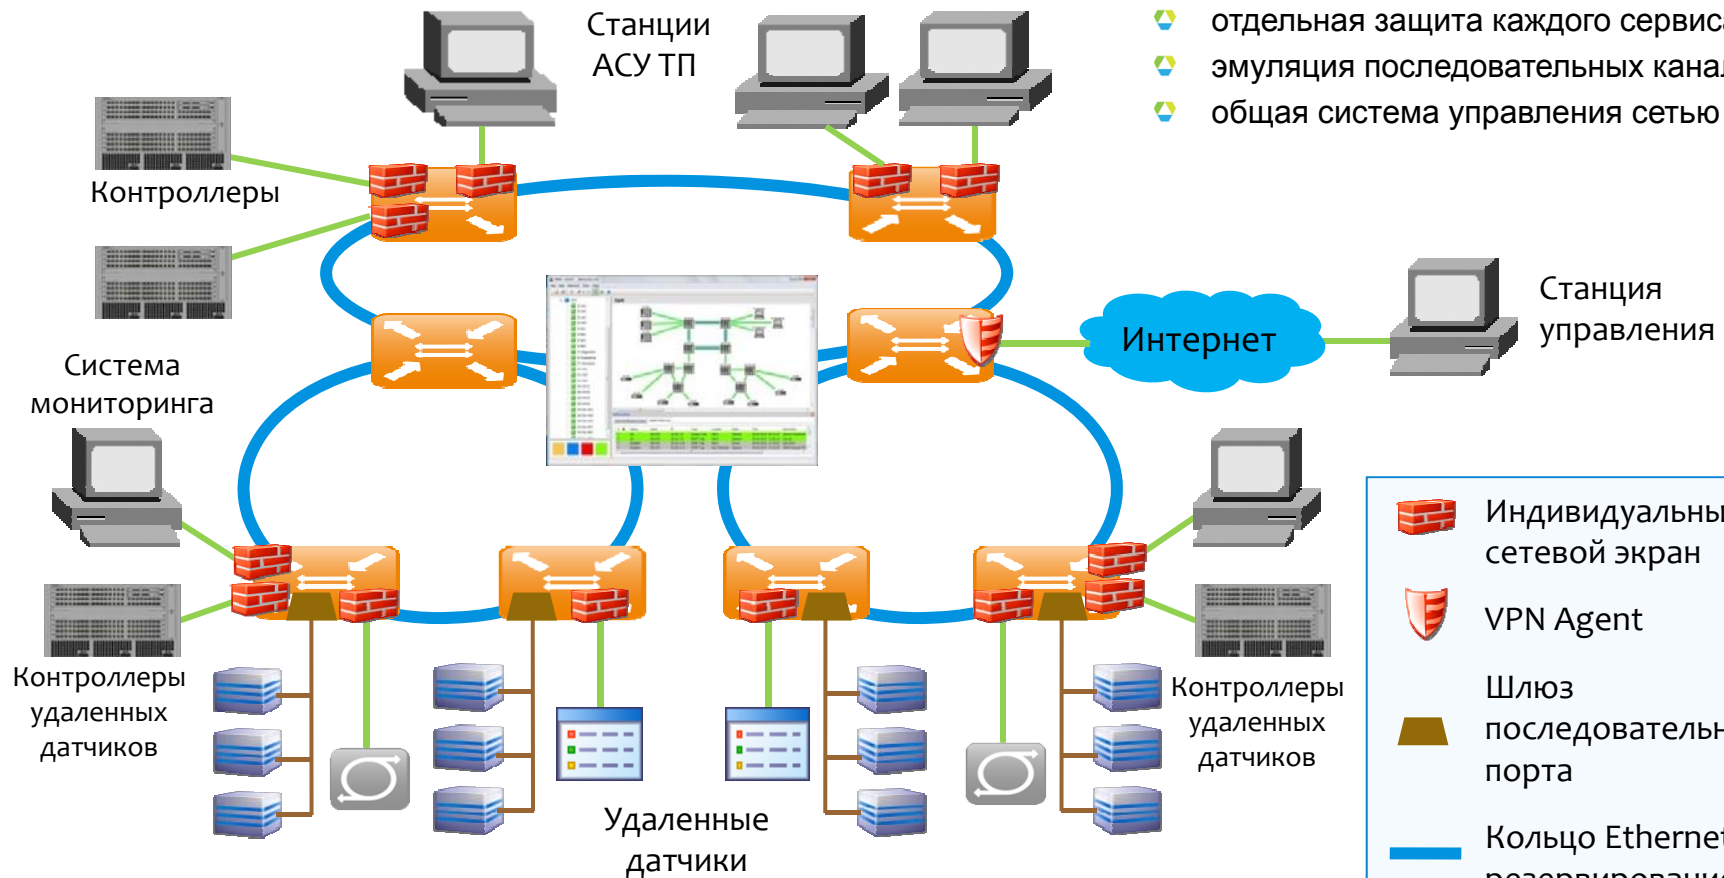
отдельная защита каждого сервис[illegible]
эмуляция последовательных кана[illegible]
общая система управления сетью

Станции АСУ ТП

Контроллеры

Система мониторинга

Интернет

Станция управления

Контроллеры удаленных датчиков

Удаленные датчики

Контроллеры удаленных датчиков

Индивидуальны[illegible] сетевой экран

VPN Agent

Шлюз последовательн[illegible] порта

Кольцо Etherne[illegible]
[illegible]